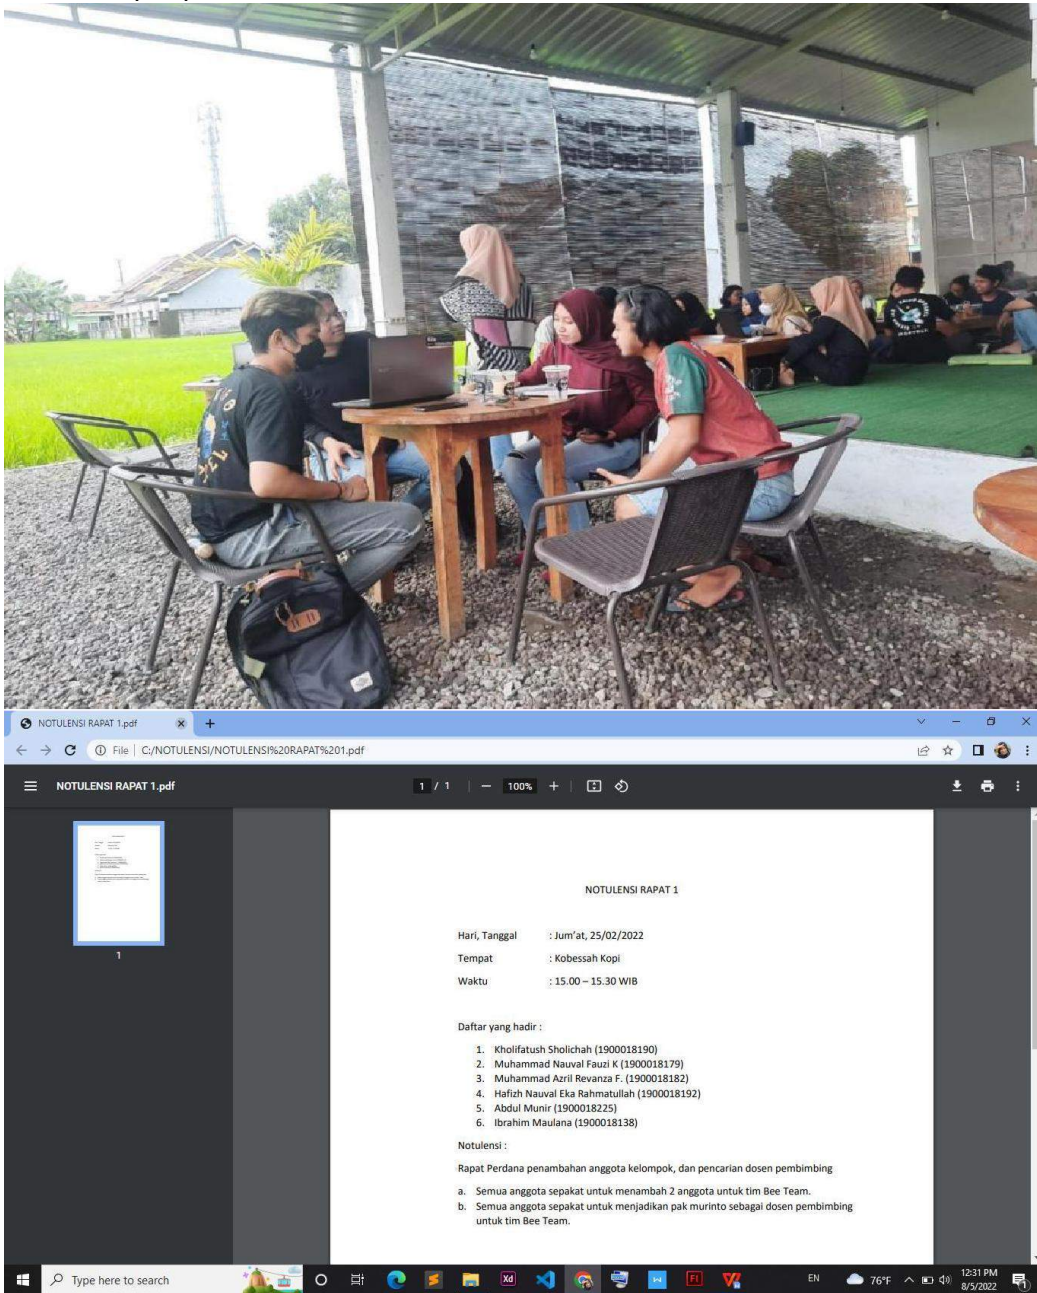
NOTULENSI RAPAT 1.pdf

File | C:/NOTULENSI/NOTULENSI%20RAPAT%201.pdf

NOTULENSI RAPAT 1.pdf

1 / 1 | — 100% +

1

NOTULENSI RAPAT 1

Hari, Tanggal : Jum'at, 25/02/2022

Tempat : Kobessah Kopi

Waktu : 15.00 – 15.30 WIB

Daftar yang hadir :

1. Kholifatush Sholichah (1900018190)
2. Muhammad Nauval Fauzi K (1900018179)
3. Muhammad Azril Revanza F. (1900018182)
4. Hafizh Nauval Eka Rahmatullah (1900018192)
5. Abdul Munir (1900018225)
6. Ibrahim Maulana (1900018138)

Notulensi :

Rapat Perdana penambahan anggota kelompok, dan pencarian dosen pembimbing

a. Semua anggota sepakat untuk menambah 2 anggota untuk tim Bee Team.
b. Semua anggota sepakat untuk menjadikan pak murinto sebagai dosen pembimbing untuk tim Bee Team.

Type here to search

EN 76°F 12:31 PM 8/5/2022